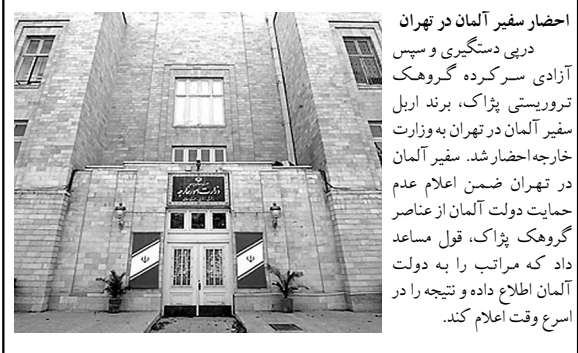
احضار سفیر آلمان در تهران

درپی دستگیری و سپس آزادی سرکرده گروهک تروریستی پژاک، برند اربل سفیر آلمان در تهران به وزارت خارجه احضار شد. سفیر آلمان در تهران ضمن اعلام عدم حمایت دولت آلمان از عناصر گروهک پژاک، قول مساعد داد که مراتب را به دولت آلمان اطلاع داده و نتیجه را در اسرع وقت اعلام کند.

وزارت امور خارجه